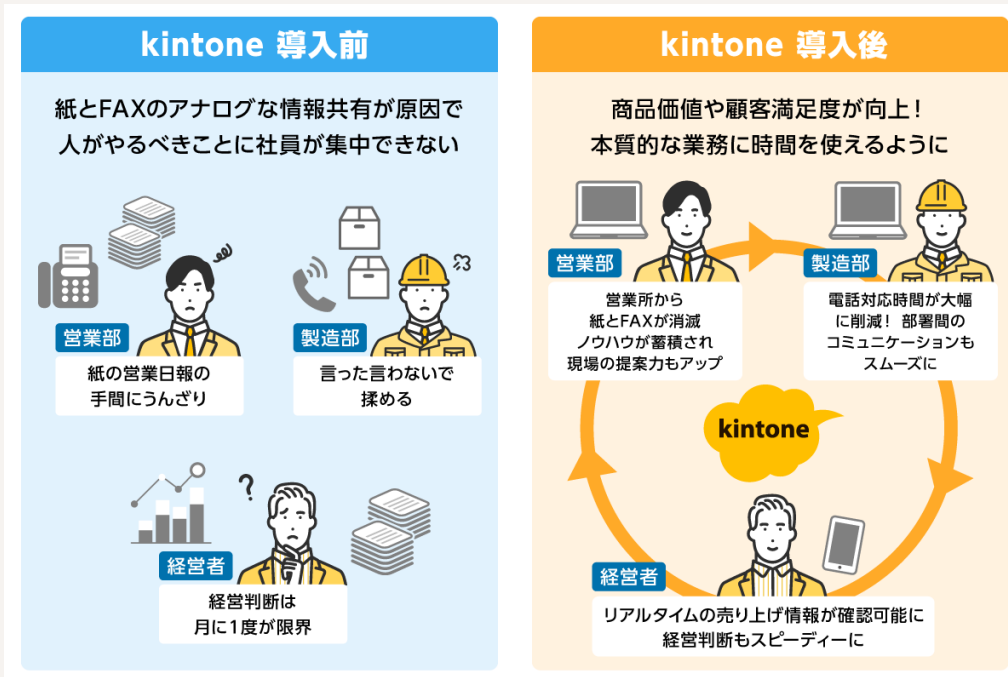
kintone 導入前

紙とFAXのアナログな情報共有が原因で
人がやるべきことに社員が集中できない

営業部
紙の営業日報の
手間にうんざり

製造部
言った言わないで
揉める

?

経営者
経営判断は
月に1度が限界

kintone 導入後

商品価値や顧客満足度が向上！
本質的な業務に時間を使えるように

営業部
営業所から
紙とFAXが消滅
ノウハウが蓄積され
現場の提案力もアップ

製造部
電話対応時間が大幅
に削減！ 部署間の
コミュニケーションも
スムーズに

kintone

経営者
リアルタイムの売り上げ情報が確認可能に
経営判断もスピーディーに